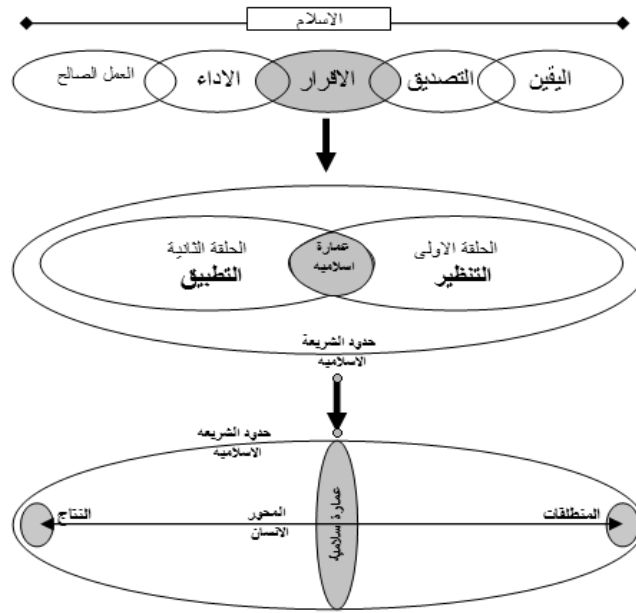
الاسلام

اليقين
التصديق
الاقرار
الاداء
العمل الصالح

الحلقة الاولى
التنظير
عمارة اسلاميه
الحلقة الثانية
التطبيق

حدود الشريعة الاسلاميه

حدود الشريعه الاسلاميه

المنطلقات
المحور الانسان
عمارة اسلامية
النتاج